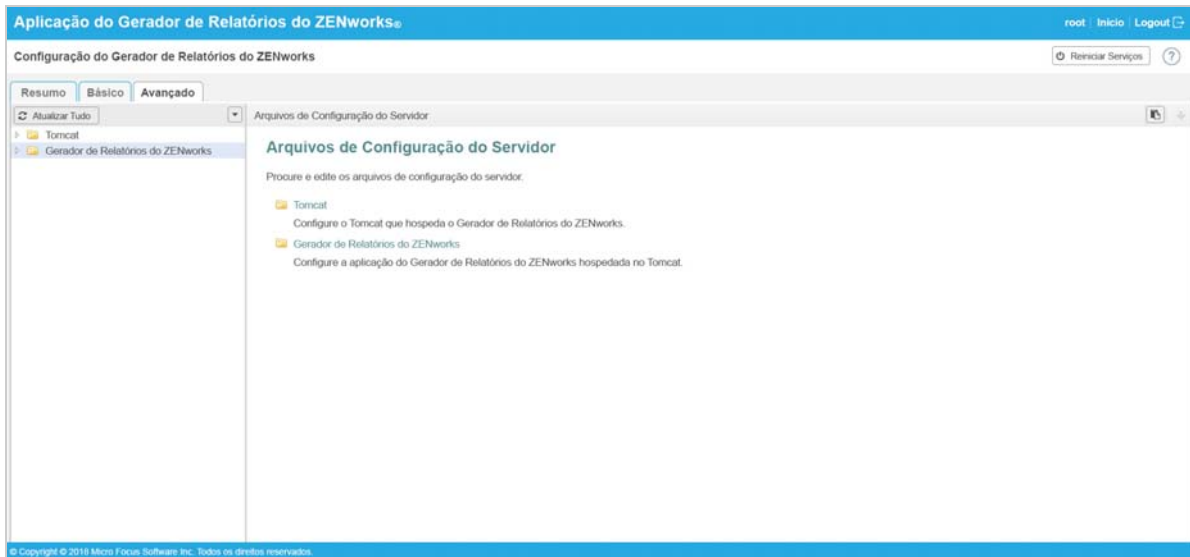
Aplicação do Gerador de Relatórios do ZENworks®

root | Início | Logout

Configuração do Gerador de Relatórios do ZENworks

Reiniciar Serviços

?

Resumo | Básico | Avançado

Atualizar Tudo

Tomcat

Gerador de Relatórios do ZENworks

Arquivos de Configuração do Servidor

Arquivos de Configuração do Servidor

Procure e edite os arquivos de configuração do servidor.

Tomcat

Configure o Tomcat que hospeda o Gerador de Relatórios do ZENworks.

Gerador de Relatórios do ZENworks

Configure a aplicação do Gerador de Relatórios do ZENworks hospedada no Tomcat.

© Copyright © 2018 Micro Focus Software Inc. Todos os direitos reservados.